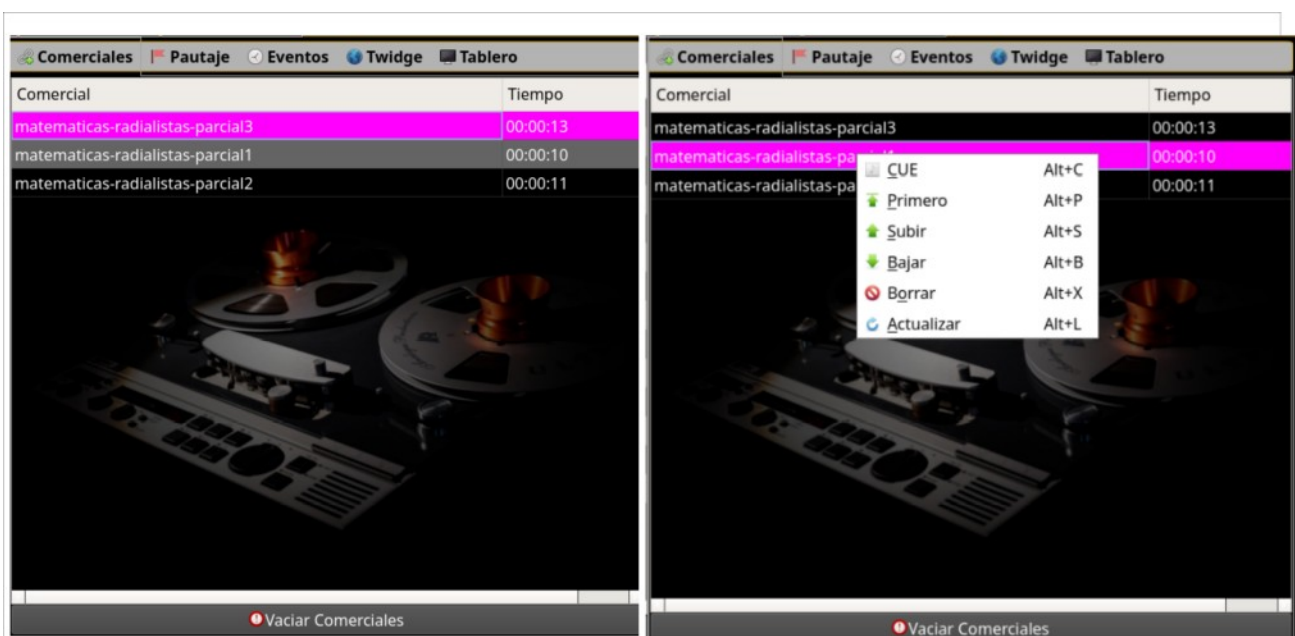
Comerciales | Pautaje | Eventos | Twidge | Tablero

| Comercial | Tiempo |
|---|---|
| matematicas-radialistas-parcial3 | 00:00:13 |
| matematicas-radialistas-parcial1 | 00:00:10 |
| matematicas-radialistas-parcial2 | 00:00:11 |

Vaciar Comerciales

Comerciales | Pautaje | Eventos | Twidge | Tablero

| Comercial | Tiempo |
|---|---|
| matematicas-radialistas-parcial3 | 00:00:13 |
| matematicas-radialistas-parcial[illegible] | 00:00:10 |
| matematicas-radialistas-pa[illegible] | 00:00:11 |

CUE Alt+C
Primero Alt+P
Subir Alt+S
Bajar Alt+B
Borrar Alt+X
Actualizar Alt+L

Vaciar Comerciales